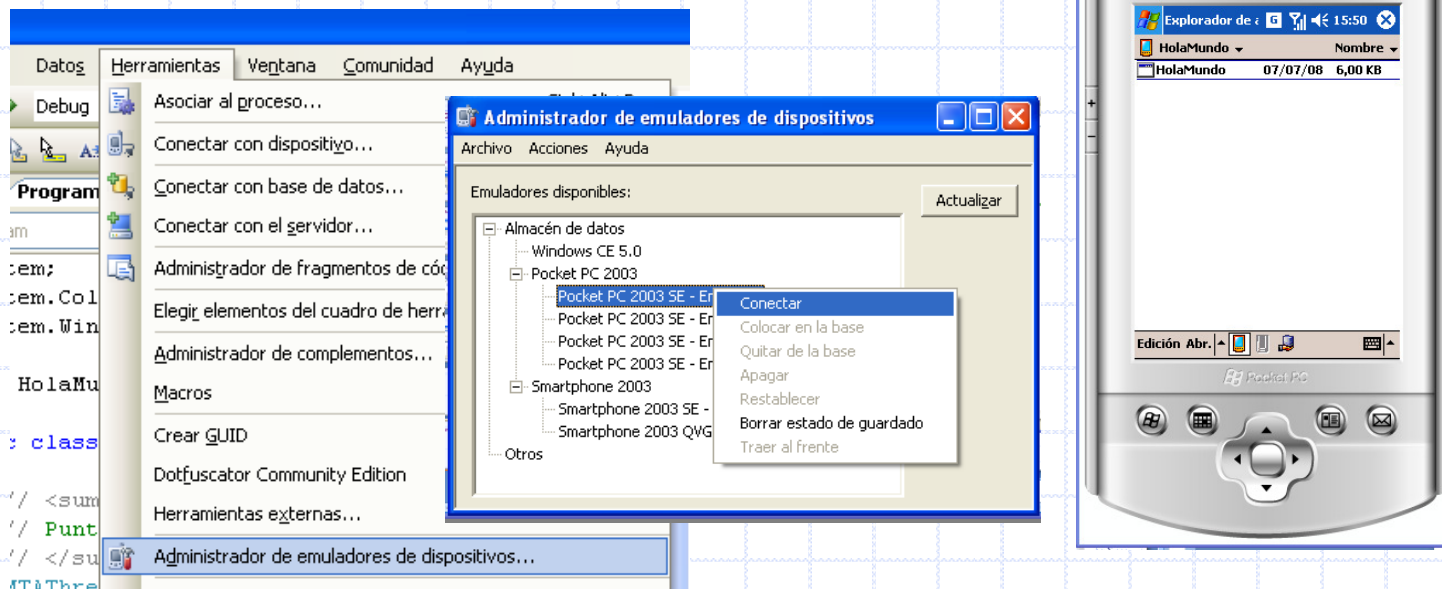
Datos Herramientas Ventana Comunidad Ayuda

Debug

Program

am

tem;
tem.Col
tem.Win

HolaMu

class

// <sum
// Punt
// </su
MTAThre

Asociar al proceso...
Conectar con dispositivo...
Conectar con base de datos...
Conectar con el servidor...
Administrador de fragmentos de cód
Elegir elementos del cuadro de herra
Administrador de complementos...
Macros
Crear GUID
Dotfuscator Community Edition
Herramientas externas...
Administrador de emuladores de dispositivos...

Administrador de emuladores de dispositivos

Archivo Acciones Ayuda

Emuladores disponibles:

Actualizar

Almacén de datos
Windows CE 5.0
Pocket PC 2003
Pocket PC 2003 SE - En
Pocket PC 2003 SE - En
Pocket PC 2003 SE - En
Pocket PC 2003 SE - En
Smartphone 2003
Smartphone 2003 SE -
Smartphone 2003 QVG
Otros

Conectar
Colocar en la base
Quitar de la base
Apagar
Restablecer
Borrar estado de guardado
Traer al frente

Explorador de a 15:50

HolaMundo Nombre
HolaMundo 07/07/08 6,00 KB

Edición Abr.

Pocket PC